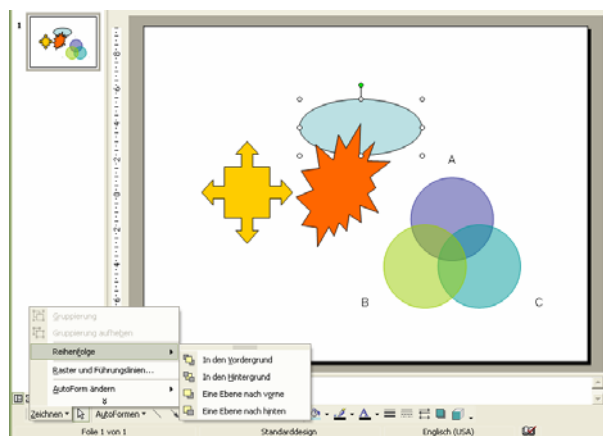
1

A

B

C

Gruppierung
Gruppierung aufheben
Reihenfolge
Raster und Führungslinien...
AutoForm ändern

In den Vordergrund
In den Hintergrund
Eine Ebene nach vorne
Eine Ebene nach hinten

Zeichnen ▾
AutoFormen ▾

Folie 1 von 1
Standarddesign
Englisch (USA)